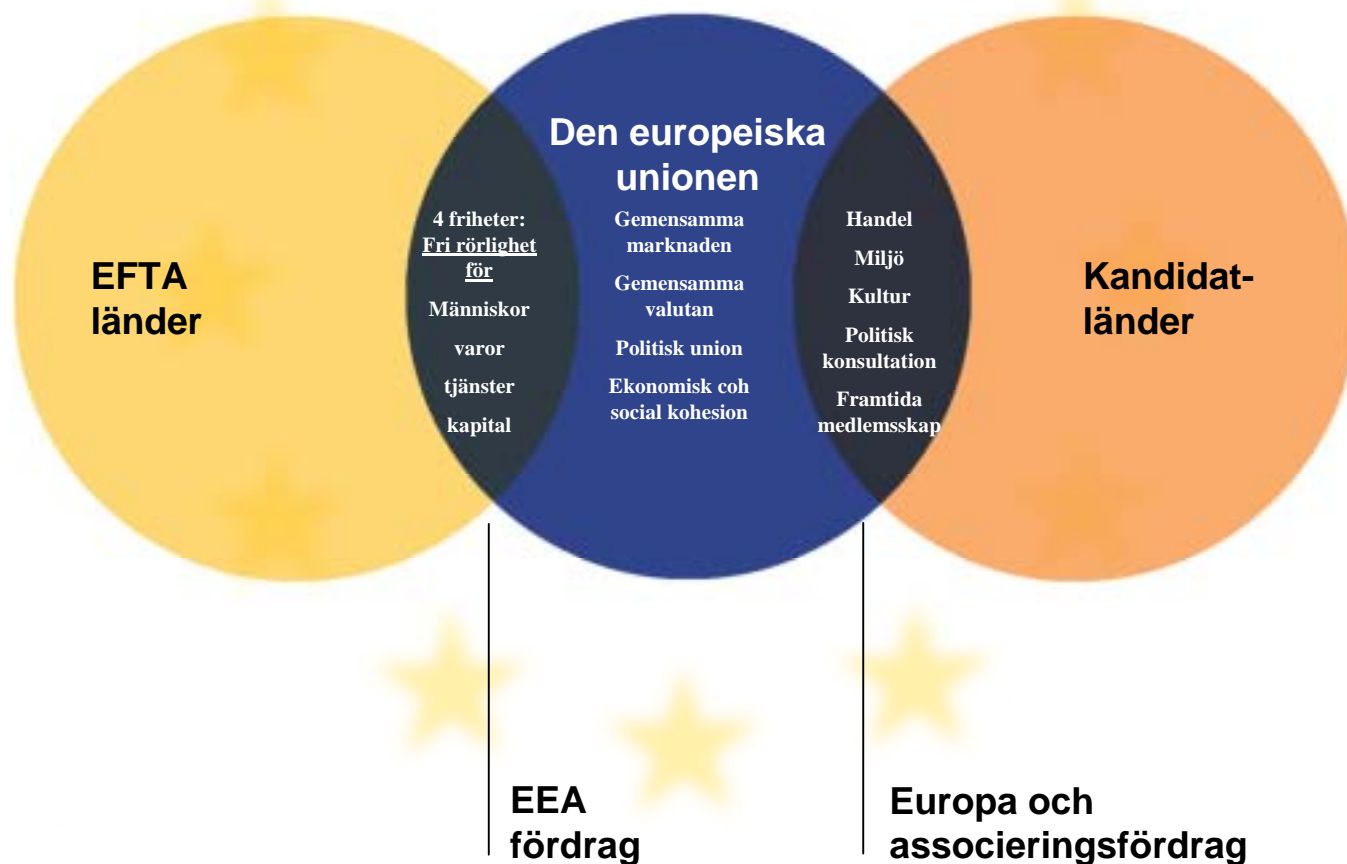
EFTA länder

Den europeiska unionen

Kandidat-länder

4 friheter: Fri rörlighet för

Människor

varor

tjänster

kapital

Gemensamma marknaden

Gemensamma valutan

Politisk union

Ekonomisk coh social kohesion

Handel

Miljö

Kultur

Politisk konsultation

Framtida medlemsskap

EEA fördrag

Europa och associeringsfördrag